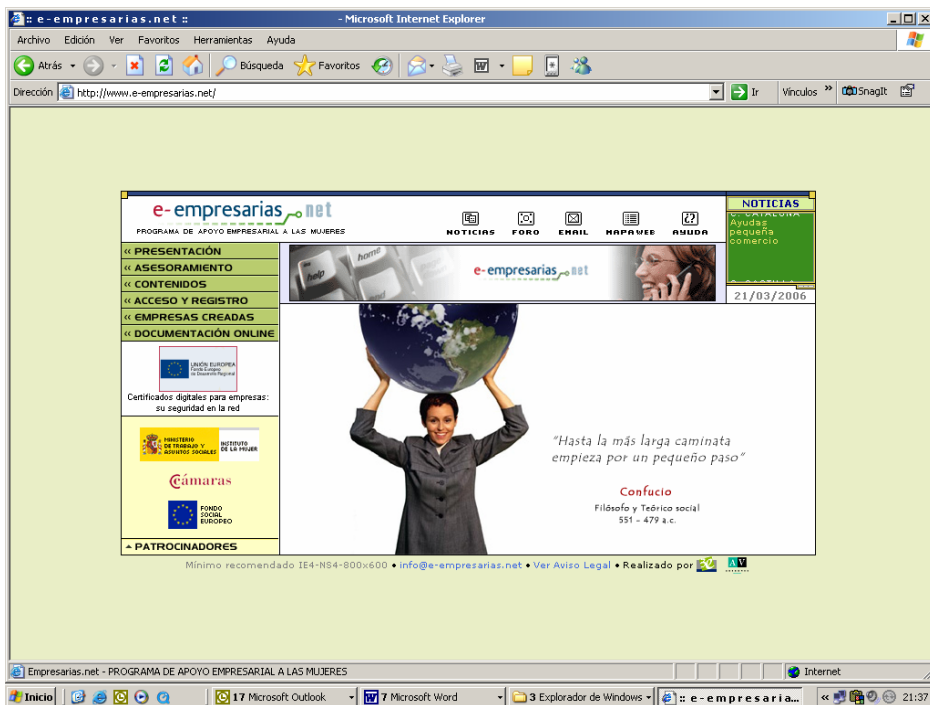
:: e-empresarias.net :: - Microsoft Internet Explorer

Archivo Edición Ver Favoritos Herramientas Ayuda

Atrás Búsqueda Favoritos

Dirección http://www.e-empresarias.net/ Ir Vínculos SnagIt

e-empresarias.net
PROGRAMA DE APOYO EMPRESARIAL A LAS MUJERES

NOTICIAS FORO EMAIL MAPAWEB AYUDA

NOTICIAS
C. CATALUÑA Ayudas pequeña comercio

21/03/2006

« PRESENTACIÓN
« ASESORAMIENTO
« CONTENIDOS
« ACCESO Y REGISTRO
« EMPRESAS CREADAS
« DOCUMENTACIÓN ONLINE

help home

e-empresarias.net

UNIÓN EUROPEA
Fondo Europeo de Desarrollo Regional

Certificados digitales para empresas: su seguridad en la red

MINISTERIO DE TRABAJO Y ASUNTOS SOCIALES
INSTITUTO DE LA MUJER

Cámaras

FONDO SOCIAL EUROPEO

PATROCINADORES

"Hasta la más larga caminata empieza por un pequeño paso"

Confucio
Filósofo y Teórico social
551 - 479 a.c.

Mínimo recomendado IE4-NS4-800x600 • info@e-empresarias.net • Ver Aviso Legal • Realizado por

Empresarias.net - PROGRAMA DE APOYO EMPRESARIAL A LAS MUJERES

Internet

Inicio 17 Microsoft Outlook 7 Microsoft Word 3 Explorador de Windows :: e-empresaria... 21:37